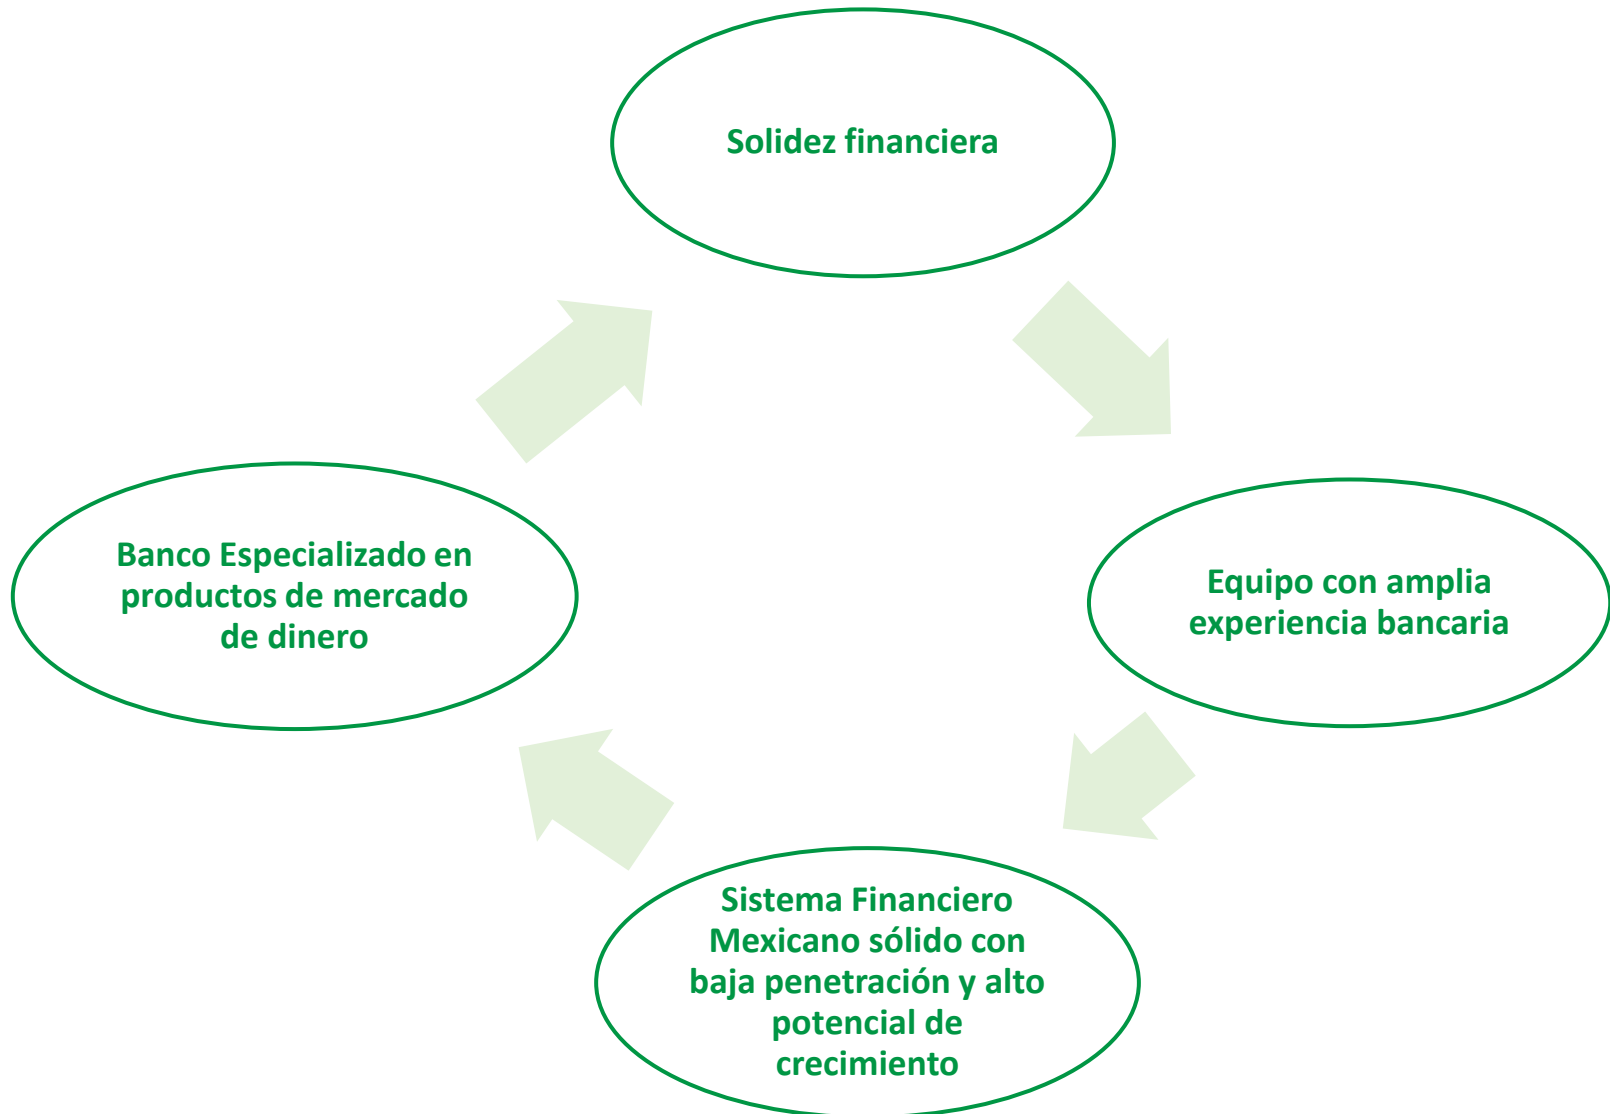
Solidez financiera

Equipo con amplia experiencia bancaria

Sistema Financiero Mexicano sólido con baja penetración y alto potencial de crecimiento

Banco Especializado en productos de mercado de dinero